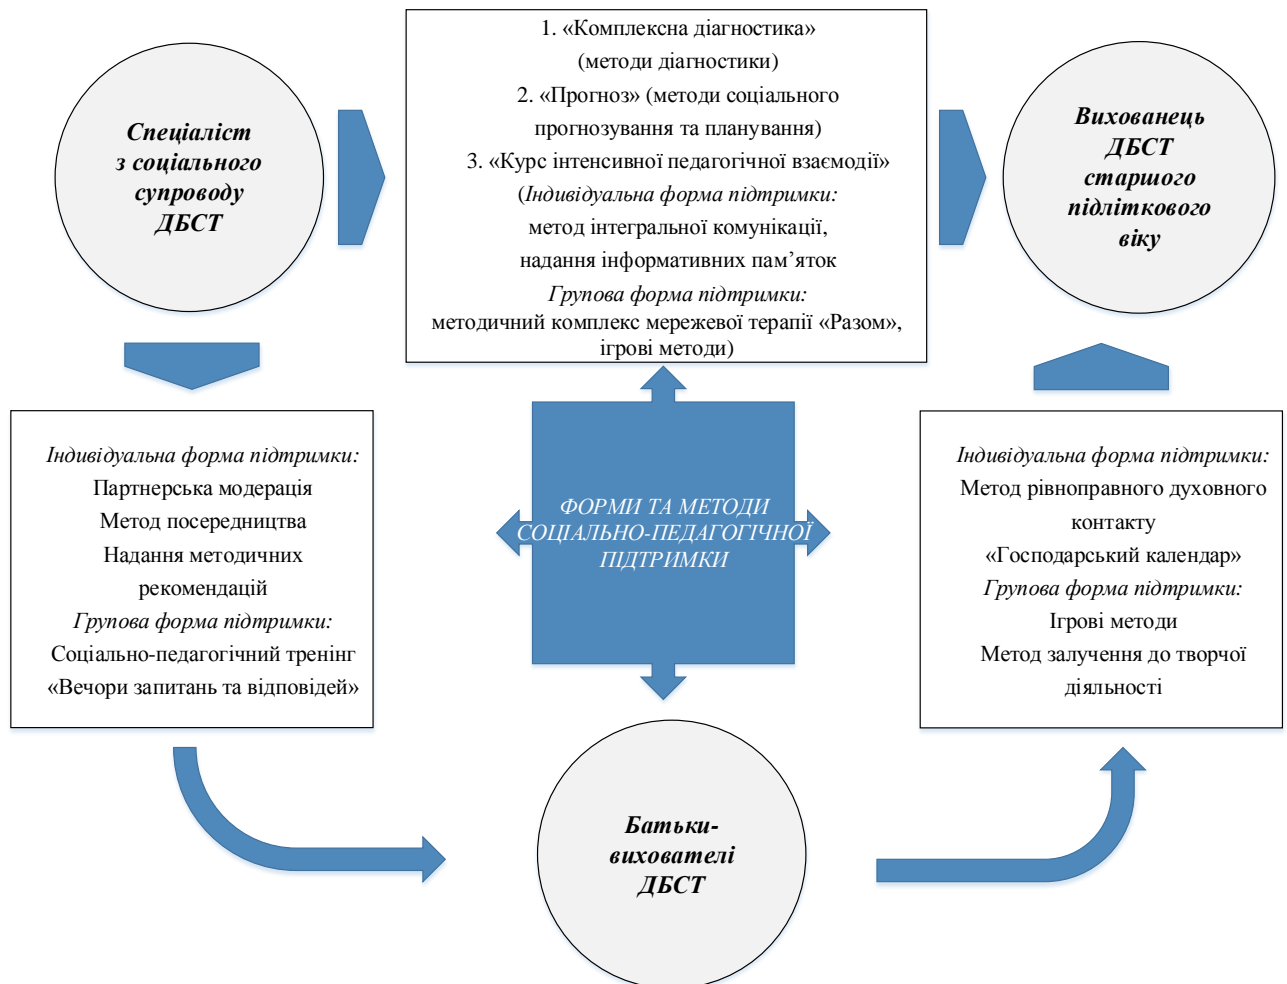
Спеціаліст з соціального супроводу ДБСТ

1. «Комплексна діагностика» (методи діагностики)
2. «Прогноз» (методи соціального прогнозування та планування)
3. «Курс інтенсивної педагогічної взаємодії»
(Індивідуальна форма підтримки: метод інтегральної комунікації, надання інформативних пам’яток
Групова форма підтримки: методичний комплекс мережевої терапії «Разом», ігрові методи)

Вихованець ДБСТ старшого підліткового віку

Індивідуальна форма підтримки:
Партнерська модерація
Метод посередництва
Надання методичних рекомендацій
Групова форма підтримки:
Соціально-педагогічний тренінг «Вечори запитань та відповідей»

ФОРМИ ТА МЕТОДИ СОЦІАЛЬНО-ПЕДАГОГІЧНОЇ ПІДТРИМКИ

Індивідуальна форма підтримки:
Метод рівноправного духовного контакту
«Господарський календар»
Групова форма підтримки:
Ігрові методи
Метод залучення до творчої діяльності

Батьки-вихователі ДБСТ